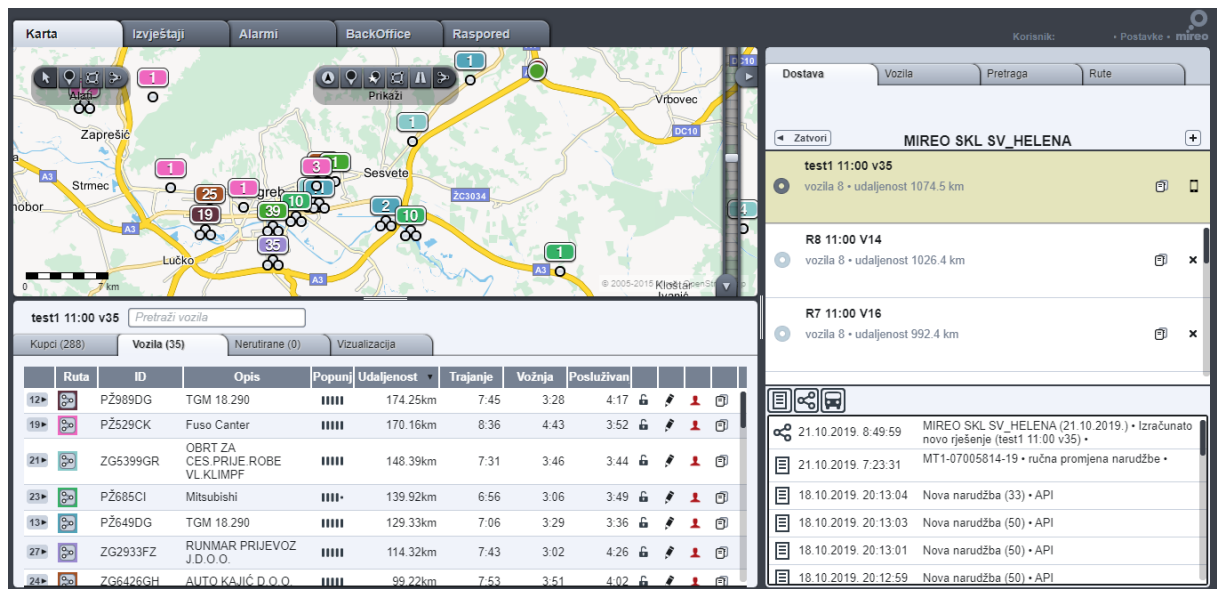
Karta | Izvještaji | Alarmi | BackOffice | Raspored

Korisnik: • Postavke • mireo

Alati
Prikaži
1
1
1
Zaprešić
Vrbovec
DC10
A3
1
Strmec
3
1
Sesvete
25
1
ŽC3034
obor
19
39
10
2
10
4
A3
35
Lučko
1
A3
A3
0 7 km
© 2005-2015
Kloštar Ivanić

Dostava | Vozila | Pretraga | Rute

◂ Zatvori
MIREO SKL SV_HELENA
+

test1 11:00 v35
vozila 8 • udaljenost 1074.5 km

R8 11:00 V14
vozila 8 • udaljenost 1026.4 km
×

R7 11:00 V16
vozila 8 • udaljenost 992.4 km
×

test1 11:00 v35
Pretraži vozila

Kupci (288) | Vozila (35) | Nerutirane (0) | Vizualizacija

| | Ruta | ID | Opis | Popunj | Udaljenost | Trajanje | Vožnja | Posluživan | | | | |
|---|---|---|---|---|---|---|---|---|---|---|---|---|
| 12▸ | | PŽ989DG | TGM 18.290 | | 174.25km | 7:45 | 3:28 | 4:17 | | | | |
| 19▸ | | PŽ529CK | Fuso Canter | | 170.16km | 8:36 | 4:43 | 3:52 | | | | |
| 21▸ | | ZG5399GR | OBRT ZA CES.PRIJE.ROBE VL.KLIMPF | | 148.39km | 7:31 | 3:46 | 3:44 | | | | |
| 23▸ | | PŽ685CI | Mitsubishi | | 139.92km | 6:56 | 3:06 | 3:49 | | | | |
| 13▸ | | PŽ649DG | TGM 18.290 | | 129.33km | 7:06 | 3:29 | 3:36 | | | | |
| 27▸ | | ZG2933FZ | RUNMAR PRIJEVOZ J.D.O.O. | | 114.32km | 7:43 | 3:02 | 4:26 | | | | |
| 24▸ | | ZG6426GH | AUTO KAJIĆ D.O.O. | | 99.22km | 7:53 | 3:51 | 4:02 | | | | |

21.10.2019. 8:49:59 MIREO SKL SV_HELENA (21.10.2019.) • Izračunato novo rješenje (test1 11:00 v35) •
21.10.2019. 7:23:31 MT1-07005814-19 • ručna promjena narudžbe •
18.10.2019. 20:13:04 Nova narudžba (33) • API
18.10.2019. 20:13:03 Nova narudžba (50) • API
18.10.2019. 20:13:01 Nova narudžba (50) • API
18.10.2019. 20:12:59 Nova narudžba (50) • API